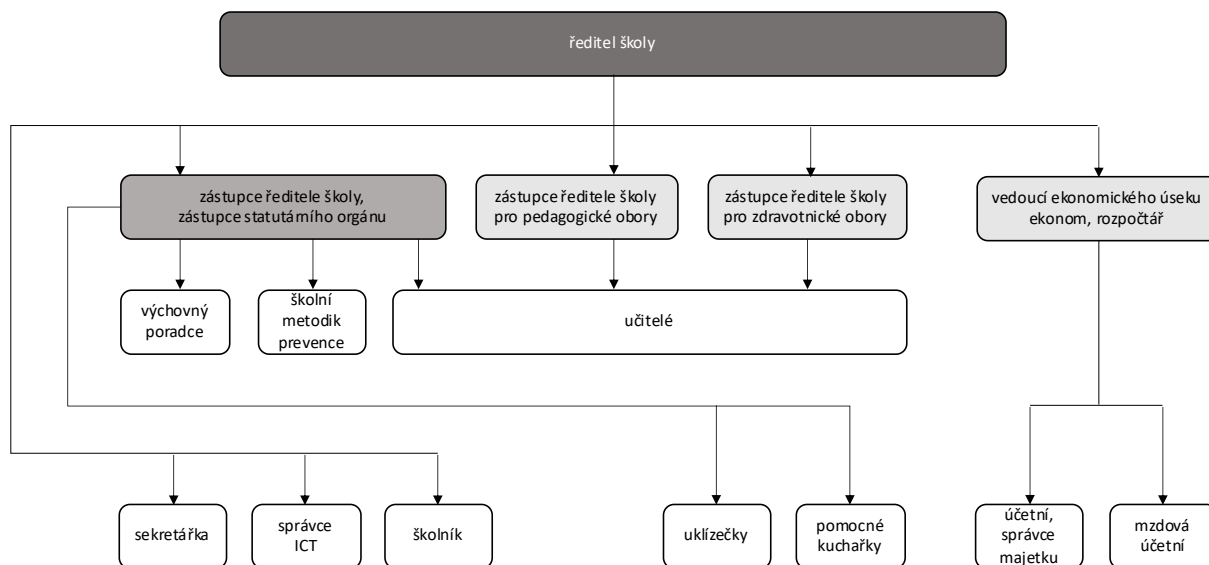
ředitel školy

zástupce ředitele školy, zástupce statutárního orgánu

zástupce ředitele školy pro pedagogické obory

zástupce ředitele školy pro zdravotnické obory

vedoucí ekonomického úseku ekonom, rozpočtář

výchovný poradce

školní metodik prevence

učitelé

sekretářka

správce ICT

školník

uklízečky

pomocné kuchařky

účetní, správce majetku

mzdová účetní